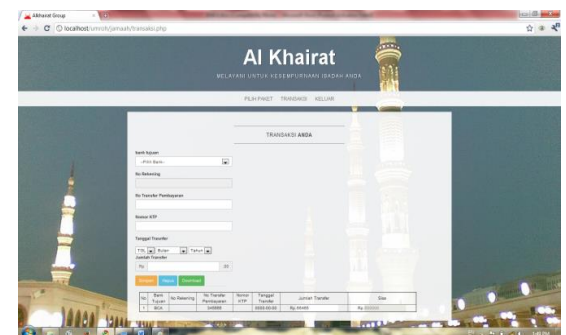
Alkhairat Group

localhost/umroh/jamaah/transaksi.php

Al Khairat

MELAYANI UNTUK KESEMPURNAAN IBADAH ANDA

PILIH PAKET TRANSAKSI KELUAR

TRANSAKSI ANDA

Bank tujuan

-Pilih Bank-

No Rekening

No Transfer Pembayaran

Nomor KTP

Tanggal Transfer

Tgl Bulan Tahun

Jumlah Transfer

Rp

00

Simpan Hapus Download

| No | Bank Tujuan | No Rekening | No Transfer Pembayaran | Nomor KTP | Tanggal Transfer | Jumlah Transfer | Sisa |
|---|---|---|---|---|---|---|---|
| 1 | BCA | | 345666 | | 0000-00-00 | Rp. 99490 | Rp. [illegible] |